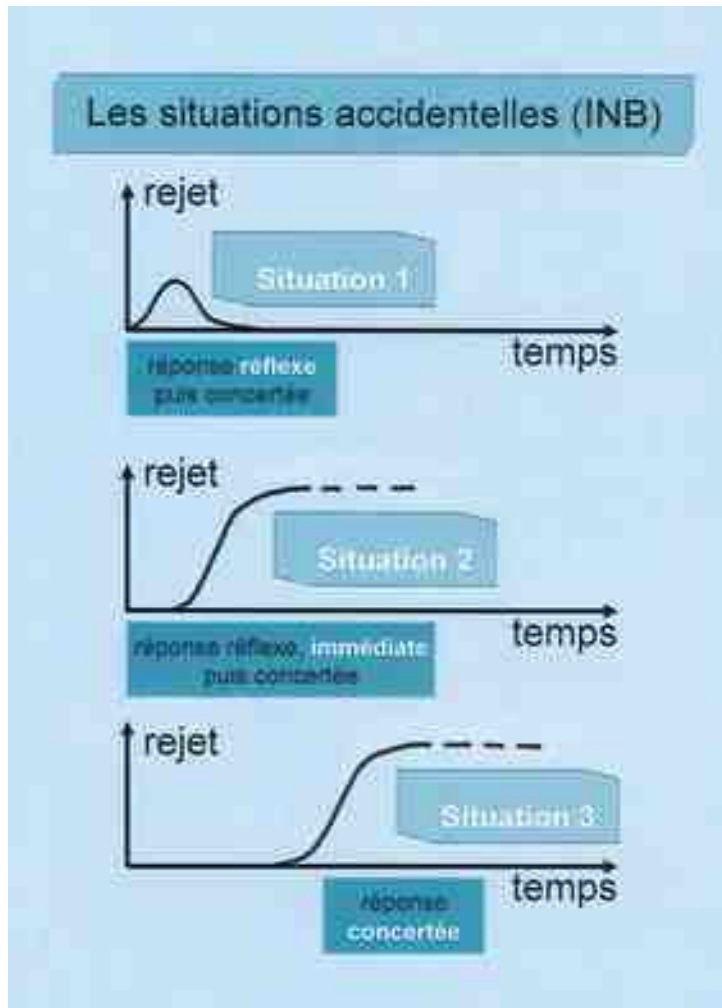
Les situations accidentelles (INB)

rejet

Situation 1

temps

réponse réflexe puis concertée

rejet

Situation 2

temps

réponse réflexe, immédiate puis concertée

rejet

Situation 3

temps

réponse concertée